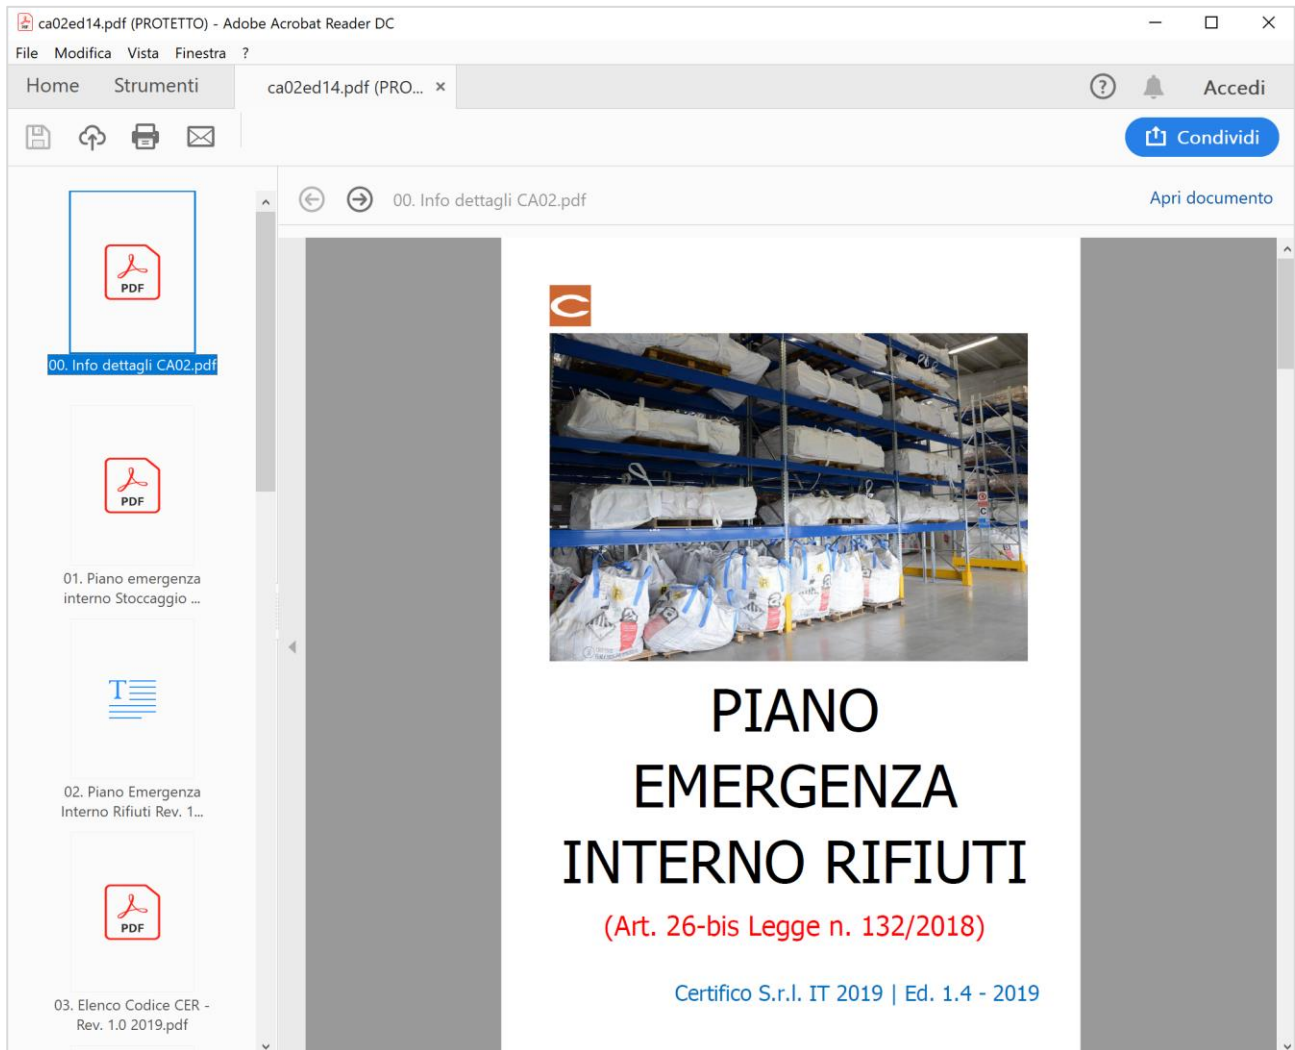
ca02ed14.pdf (PROTETTO) - Adobe Acrobat Reader DC

File Modifica Vista Finestra ?

Home Strumenti ca02ed14.pdf (PRO... ×

Accedi

Condividi

00. Info dettagli CA02.pdf

Apri documento

PDF
00. Info dettagli CA02.pdf

PDF
01. Piano emergenza interno Stoccaggio ...

02. Piano Emergenza Interno Rifiuti Rev. 1...

PDF
03. Elenco Codice CER - Rev. 1.0 2019.pdf

PIANO EMERGENZA INTERNO RIFIUTI

(Art. 26-bis Legge n. 132/2018)

Certifico S.r.l. IT 2019 | Ed. 1.4 - 2019